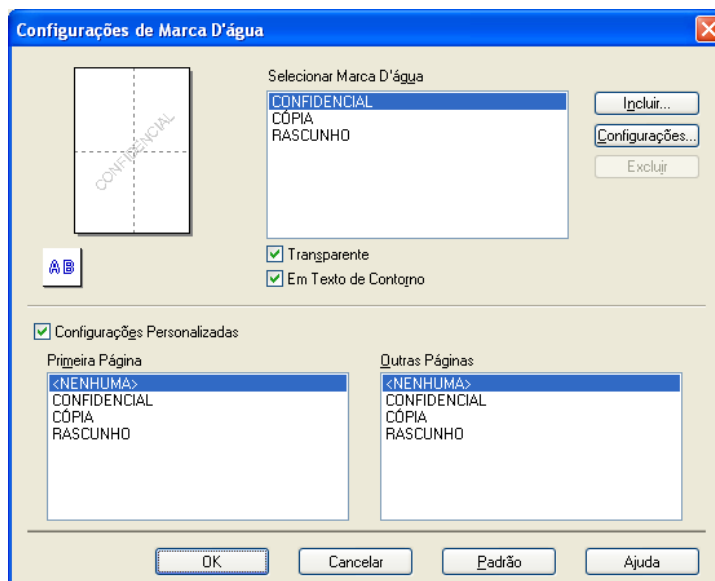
Configurações de Marca D'água

CONFIDENCIAL

AB

Selecionar Marca D'água

CONFIDENCIAL
CÓPIA
RASCUNHO

Incluir...
Configurações...
Excluir

Transparente
Em Texto de Contorno

Configurações Personalizadas

Primeira Página

<NENHUMA>
CONFIDENCIAL
CÓPIA
RASCUNHO

Outras Páginas

<NENHUMA>
CONFIDENCIAL
CÓPIA
RASCUNHO

OK
Cancelar
Padrão
Ajuda